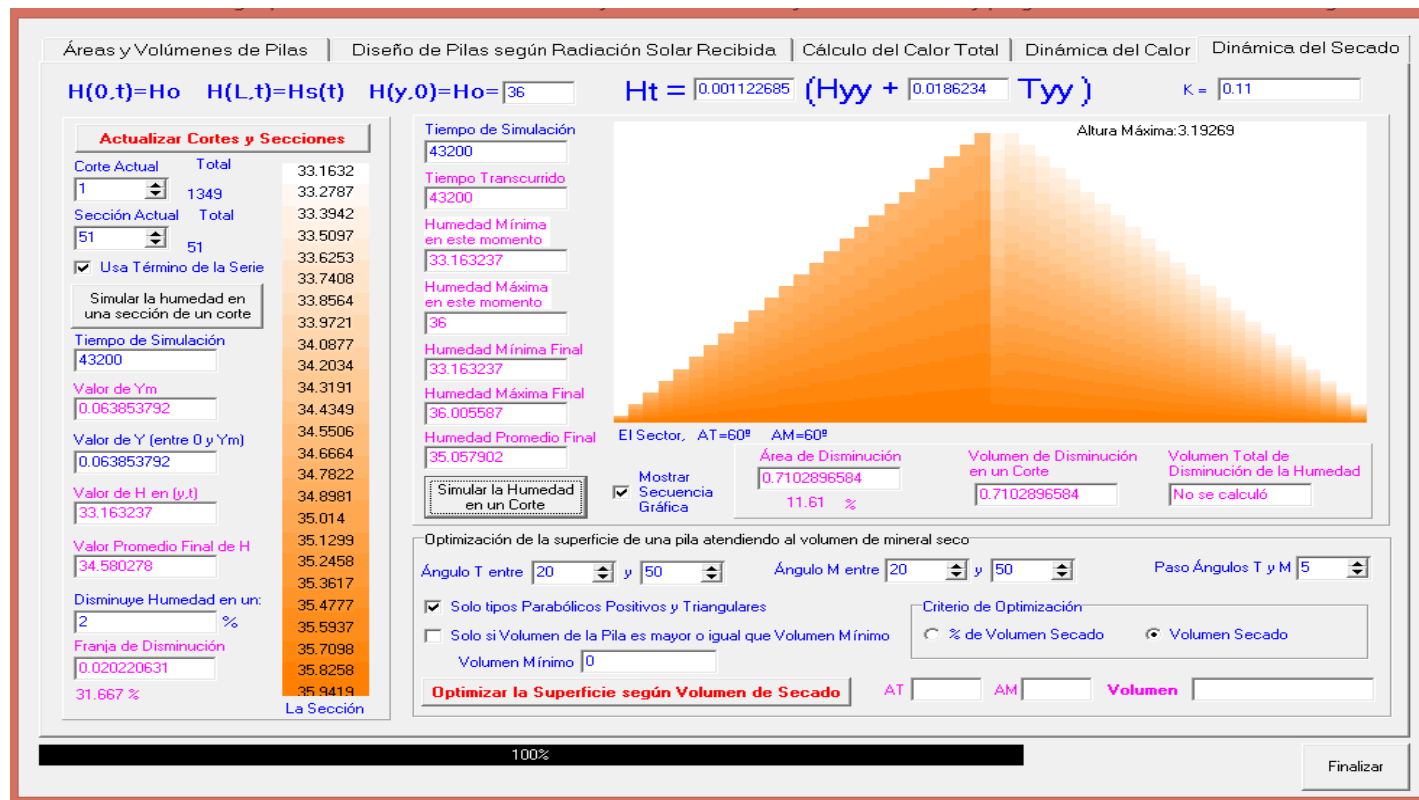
Áreas y Volúmenes de Pilas | Diseño de Pilas según Radiación Solar Recibida | Cálculo del Calor Total | Dinámica del Calor | Dinámica del Secado

H(0,t)=Ho H(L,t)=Hs(t) H(y,0)=Ho= 36 Ht = 0.001122685 (Hyy + 0.0186234 Tyy) K = 0.11

Actualizar Cortes y Secciones

Corte Actual Total
1 1349

Sección Actual Total
51 51

Usa Término de la Serie

Simular la humedad en una sección de un corte

Tiempo de Simulación
43200

Valor de Ym
0.063853792

Valor de Y (entre 0 y Ym)
0.063853792

Valor de H en (y,t)
33.163237

Valor Promedio Final de H
34.580278

Disminuye Humedad en un:
2 %

Franja de Disminución
0.020220631

31.667 %

33.1632
33.2787
33.3942
33.5097
33.6253
33.7408
33.8564
33.9721
34.0877
34.2034
34.3191
34.4349
34.5506
34.6664
34.7822
34.8981
35.014
35.1299
35.2458
35.3617
35.4777
35.5937
35.7098
35.8258
35.9419

La Sección

Tiempo de Simulación
43200

Tiempo Transcurrido
43200

Humedad Mínima en este momento
33.163237

Humedad Máxima en este momento
36

Humedad Mínima Final
33.163237

Humedad Máxima Final
36.005587

Humedad Promedio Final
35.057902

Simular la Humedad en un Corte

Mostrar Secuencia Gráfica

Altura Máxima:3.19269

El Sector, AT=60º AM=60º

Área de Disminución
0.7102896584
11.61 %

Volumen de Disminución en un Corte
0.7102896584

Volumen Total de Disminución de la Humedad
No se calculó

Optimización de la superficie de una pila atendiendo al volumen de mineral seco

Ángulo T entre 20 y 50 Ángulo M entre 20 y 50 Paso Ángulos T y M 5

Solo tipos Parabólicos Positivos y Triangulares

Solo si Volumen de la Pila es mayor o igual que Volumen Mínimo

Volumen Mínimo 0

Criterio de Optimización
% de Volumen Secado Volumen Secado

Optimizar la Superficie según Volumen de Secado

AT AM Volumen

100%

Finalizar